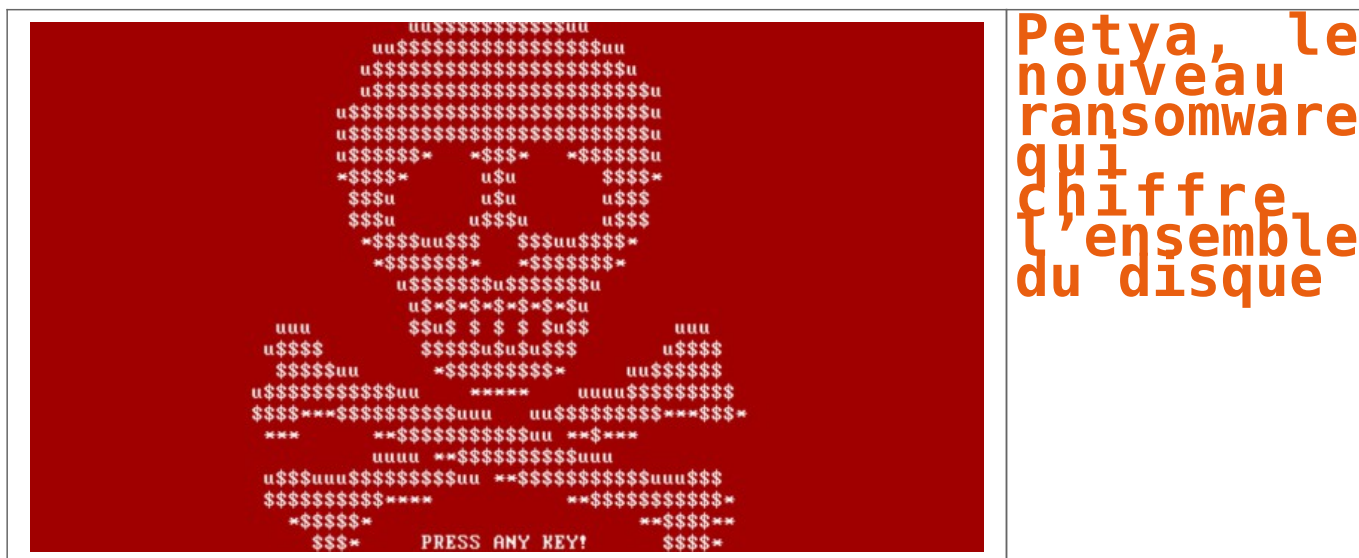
| uu$$$$$$$$$$$uu
uu$$$$$$$$$$$$$$$$$uu
u$$$$$$$$$$$$$$$$$$$$$u
u$$$$$$$$$$$$$$$$$$$$$$$u
u$$$$$$$$$$$$$$$$$$$$$$$$$u
u$$$$$$$$$$$$$$$$$$$$$$$$$u
u$$$$$$* *$$$* *$$$$$$u
*$$$$* u$u $$$$*
$$$u u$u u$$$
$$$u u$$$u u$$$
*$$$$uu$$$ $$$uu$$$$*
*$$$$$$$* *$$$$$$$*
u$$$$$$$u$$$$$$$u
u$*$*$*$*$*$*$u
uuu $$u$ $ $ $ $u$$ uuu
u$$$$ $$$$$u$u$u$$$ u$$$$
$$$$$uu *$$$$$$$$$* uu$$$$$$
u$$$$$$$$$$$uu ***** uuuu$$$$$$$$$
$$$$***$$$$$$$$$$uuu uu$$$$$$$$$***$$$*
*** **$$$$$$$$$$$uu **$***
uuuu **$$$$$$$$$$$uuu
u$$$uuu$$$$$$$$$uu **$$$$$$$$$$$uuu$$$
$$$$$$$$$$**** **$$$$$$$$$$$*
*$$$$$* **$$$$**
$$$* PRESS ANY KEY! $$$$* | Petya, le nouveau ransomware qui chiffre l'ensemble du disque |
|---|---|